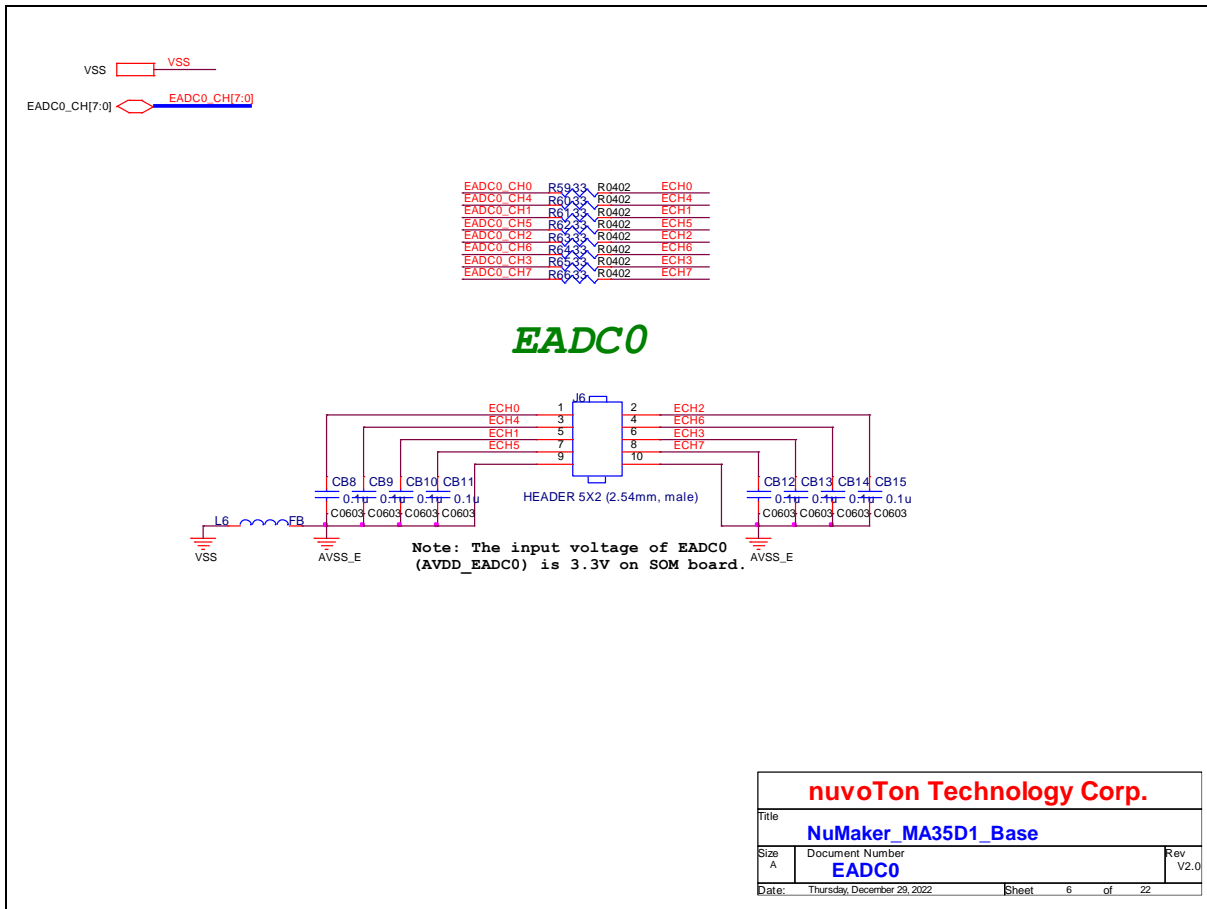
VSS
VSS
EADC0_CH[7:0]
EADC0_CH[7:0]

EADC0_CH0 R59 33 R0402 ECH0
EADC0_CH4 R60 33 R0402 ECH4
EADC0_CH1 R61 33 R0402 ECH1
EADC0_CH5 R62 33 R0402 ECH5
EADC0_CH2 R63 33 R0402 ECH2
EADC0_CH6 R64 33 R0402 ECH6
EADC0_CH3 R65 33 R0402 ECH3
EADC0_CH7 R66 33 R0402 ECH7

EADC0

J6
ECH0 1 2 ECH2
ECH4 3 4 ECH6
ECH1 5 6 ECH3
ECH5 7 8 ECH7
9 10
HEADER 5X2 (2.54mm, male)

CB8 0.1u C0603
CB9 0.1u C0603
CB10 0.1u C0603
CB11 0.1u C0603
CB12 0.1u C0603
CB13 0.1u C0603
CB14 0.1u C0603
CB15 0.1u C0603

L6 FB
VSS
AVSS_E
AVSS_E

Note: The input voltage of EADC0 (AVDD_EADC0) is 3.3V on SOM board.

nuvoTon Technology Corp.
Title
NuMaker_MA35D1_Base
Size A
Document Number
EADC0
Rev V2.0
Date: Thursday, December 29, 2022 Sheet 6 of 22